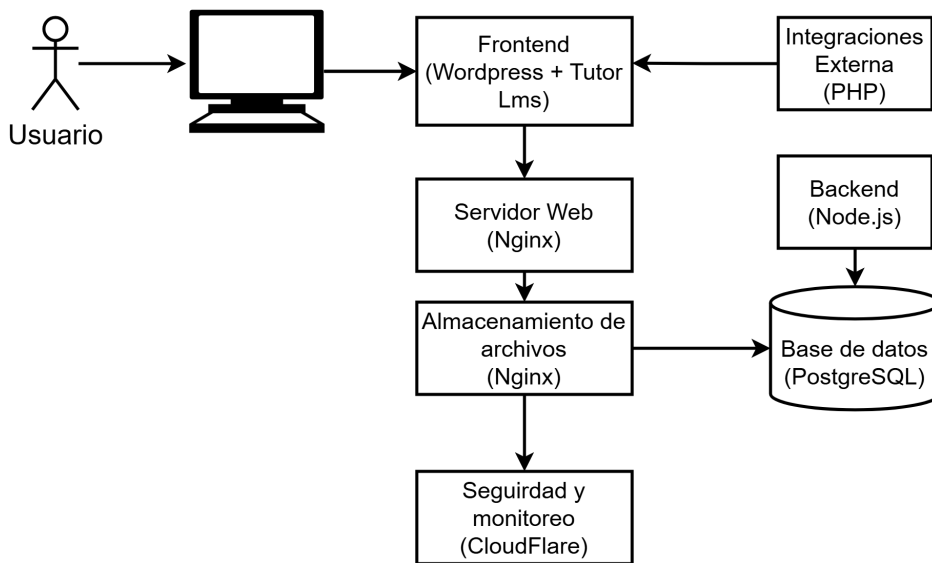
Usuario

Frontend (Wordpress + Tutor Lms)

Integraciones Externa (PHP)

Servidor Web (Nginx)

Backend (Node.js)

Almacenamiento de archivos (Nginx)

Base de datos (PostgreSQL)

Seguirdad y monitoreo (CloudFlare)